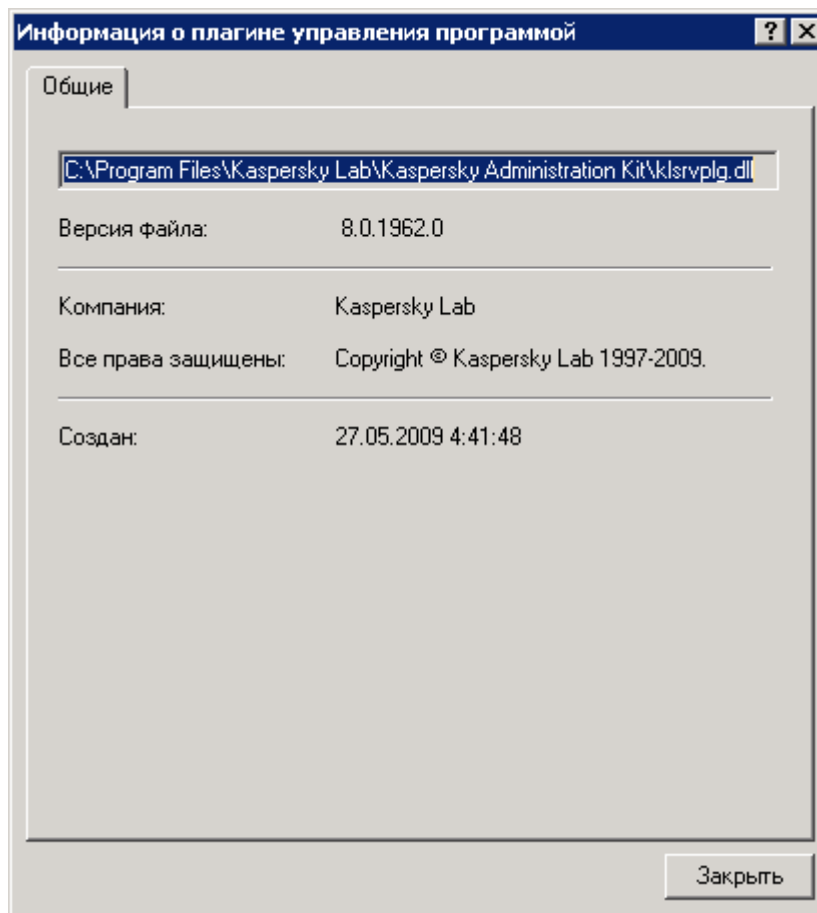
Информация о плагине управления программой

?

Общие

C:\Program Files\Kaspersky Lab\Kaspersky Administration Kit\klsrvplg.dll

Версия файла: 8.0.1962.0

Компания: Kaspersky Lab

Все права защищены: Copyright © Kaspersky Lab 1997-2009.

Создан: 27.05.2009 4:41:48

Закрыть